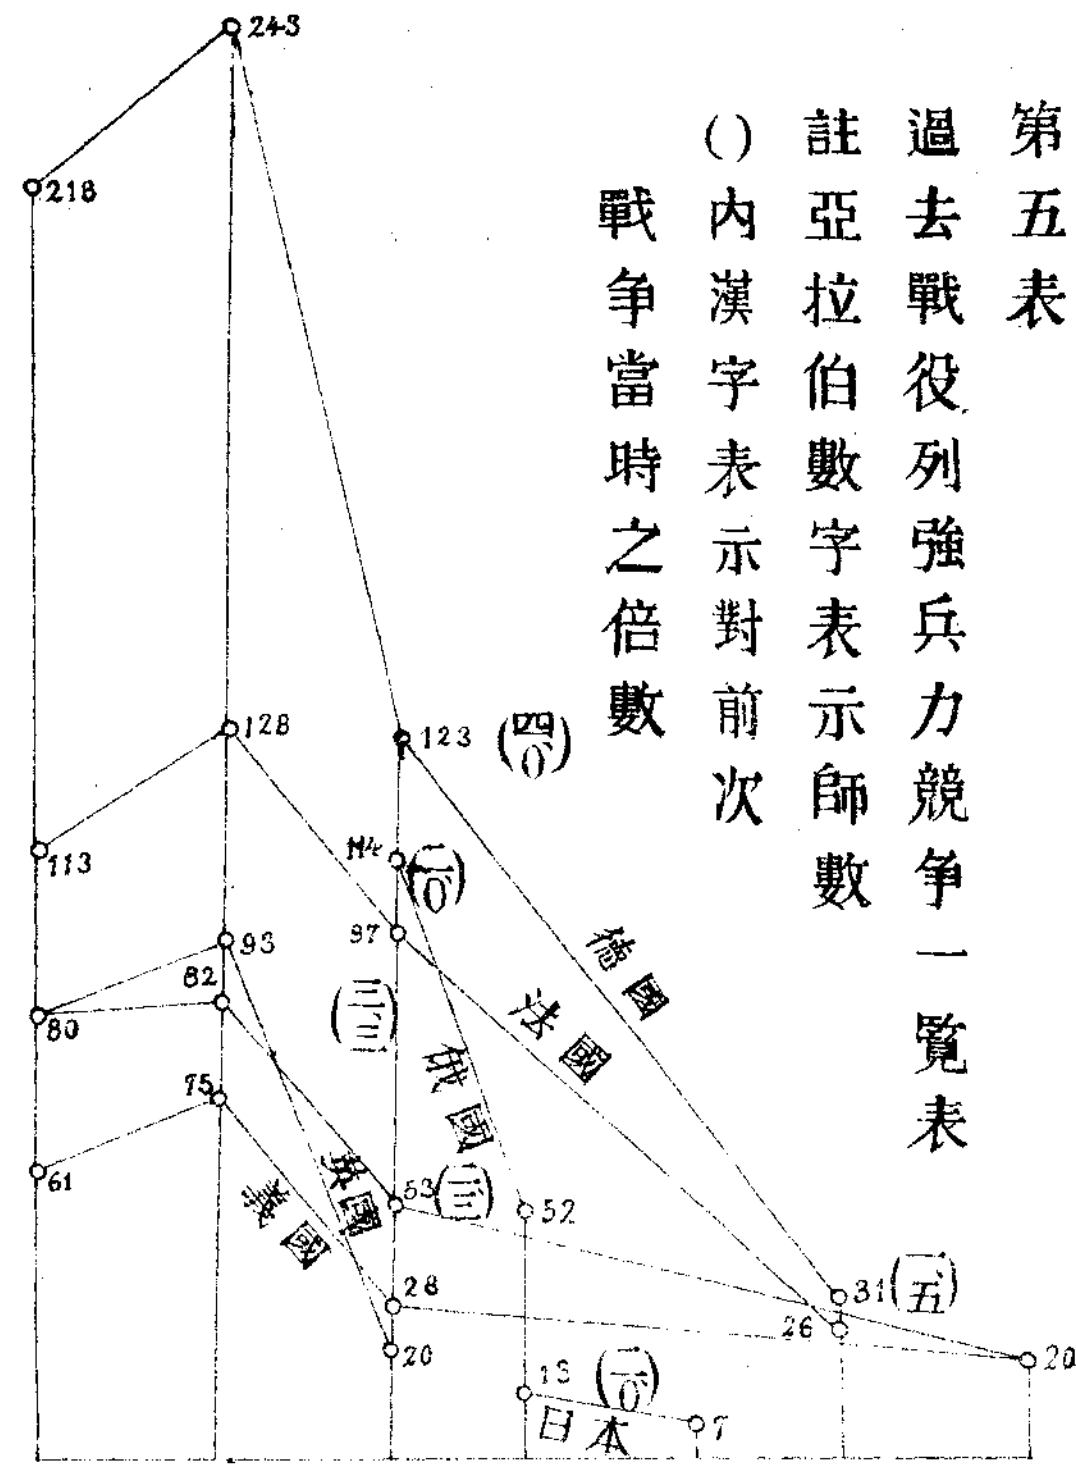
第五表
過去戰役列強兵力競争一覧表
註亞拉伯數字表示師數
()内漢字表示對前次
戰争當時之倍數

243
218
128
123
(四/〇)
113
114
(一/〇)
97
93
82
80
(三)
75
61
53
(三)
52
德國
法國
俄國
英國
美國
28
26
31
(五)
20
20
13
(一/〇)
7
日本